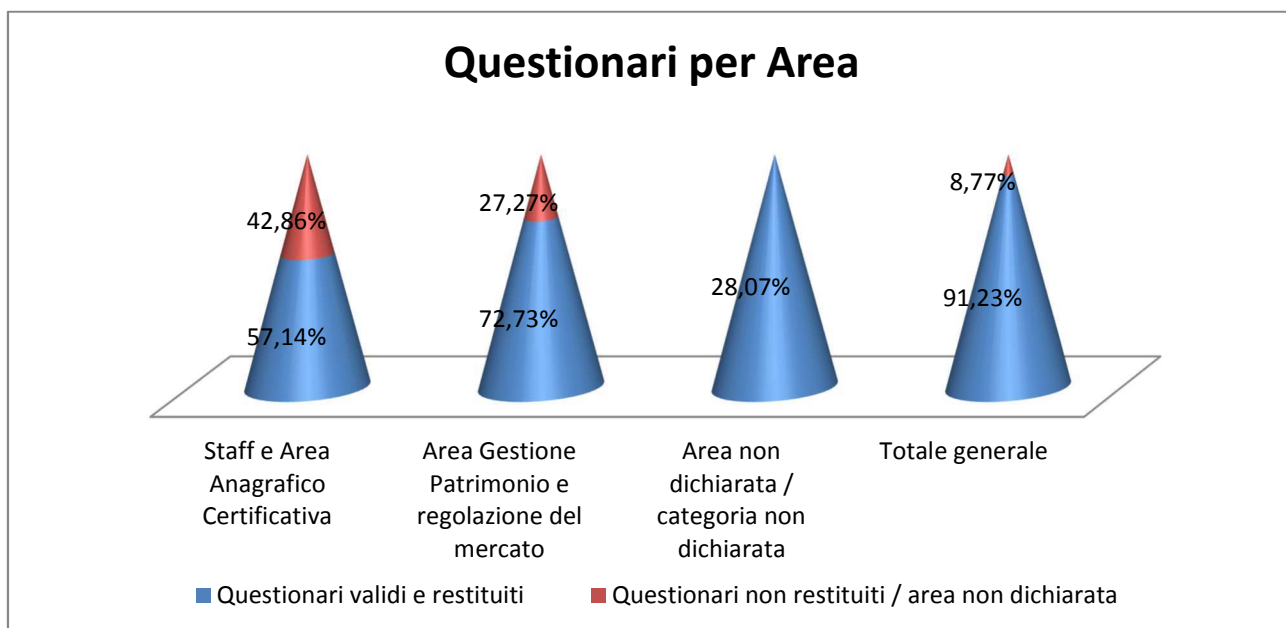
Questionari per Area

42,86%

57,14%

27,27%

72,73%

28,07%

8,77%

91,23%

Staff e Area Anagrafico Certificativa

Area Gestione Patrimonio e regolazione del mercato

Area non dichiarata / categoria non dichiarata

Totale generale

Questionari validi e restituiti

Questionari non restituiti / area non dichiarata